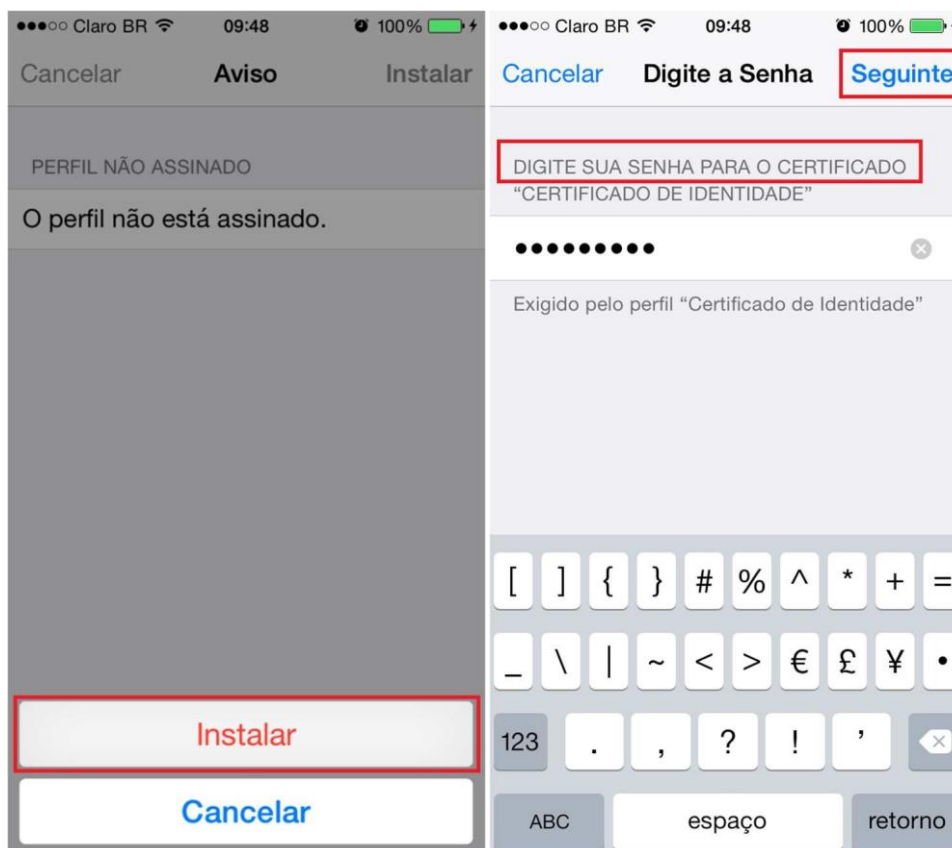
●●●○○ Claro BR 09:48 100%

Cancelar Aviso Instalar

PERFIL NÃO ASSINADO

O perfil não está assinado.

Instalar

Cancelar

●●●○○ Claro BR 09:48 100%

Cancelar Digite a Senha Seguinte

DIGITE SUA SENHA PARA O CERTIFICADO "CERTIFICADO DE IDENTIDADE"

●●●●●●●●●

Exigido pelo perfil "Certificado de Identidade"

[ ] { } # % ^ * + =

_ \ | ~ < > € £ ¥ •

123 . , ? ! '

ABC espaço retorno